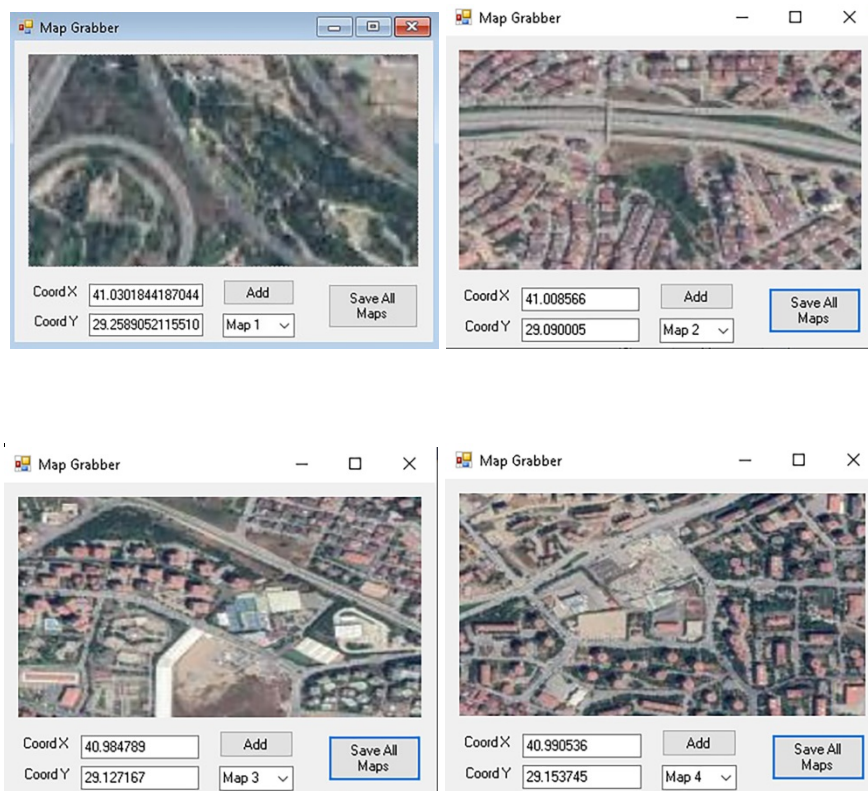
Map Grabber

Coord X 41.0301844187044
Coord Y 29.2589052115510
Add
Map 1
Save All Maps

Map Grabber

Coord X 41.008566
Coord Y 29.090005
Add
Map 2
Save All Maps

Map Grabber

Coord X 40.984789
Coord Y 29.127167
Add
Map 3
Save All Maps

Map Grabber

Coord X 40.990536
Coord Y 29.153745
Add
Map 4
Save All Maps